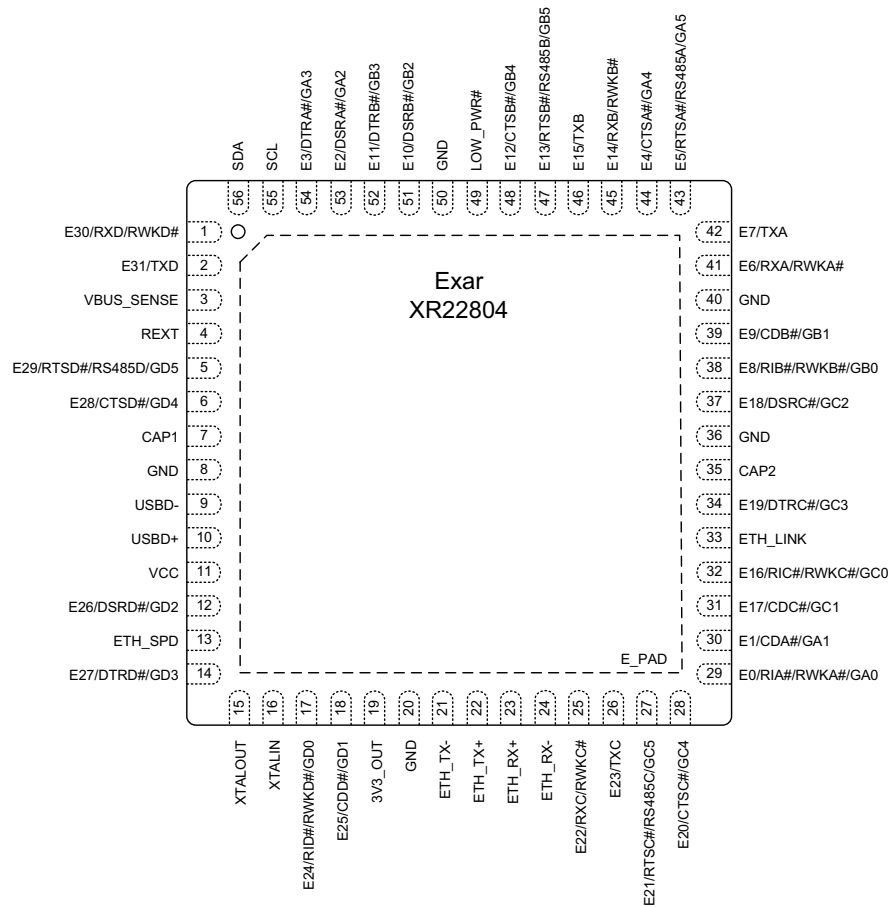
SDA 56
SCL 55
E3/DTRA#/GA3 54
E2/DSRA#/GA2 53
E11/DTRB#/GB3 52
E10/DSRB#/GB2 51
GND 50
LOW_PWR# 49
E12/CTSB#/GB4 48
E13/RTSB#/RS485B/GB5 47
E15/TXB 46
E14/RXB/RWKB# 45
E4/CTSA#/GA4 44
E5/RTSA#/RS485A/GA5 43

E30/RXD/RWKD# 1
E31/TXD 2
VBUS_SENSE 3
REXT 4
E29/RTSD#/RS485D/GD5 5
E28/CTSD#/GD4 6
CAP1 7
GND 8
USBD- 9
USBD+ 10
VCC 11
E26/DSRD#/GD2 12
ETH_SPD 13
E27/DTRD#/GD3 14

Exar
XR22804

E_PAD

42 E7/TXA
41 E6/RXA/RWKA#
40 GND
39 E9/CDB#/GB1
38 E8/RIB#/RWKB#/GB0
37 E18/DSRC#/GC2
36 GND
35 CAP2
34 E19/DTRC#/GC3
33 ETH_LINK
32 E16/RIC#/RWKC#/GC0
31 E17/CDC#/GC1
30 E1/CDA#/GA1
29 E0/RIA#/RWKA#/GA0

15 XTALOUT
16 XTALIN
17 E24/RID#/RWKD#/GD0
18 E25/CDD#/GD1
19 3V3_OUT
20 GND
21 ETH_TX-
22 ETH_TX+
23 ETH_RX+
24 ETH_RX-
25 E22/RXC/RWKC#
26 E23/TXC
27 E21/RTSC#/RS485C/GC5
28 E20/CTSC#/GC4